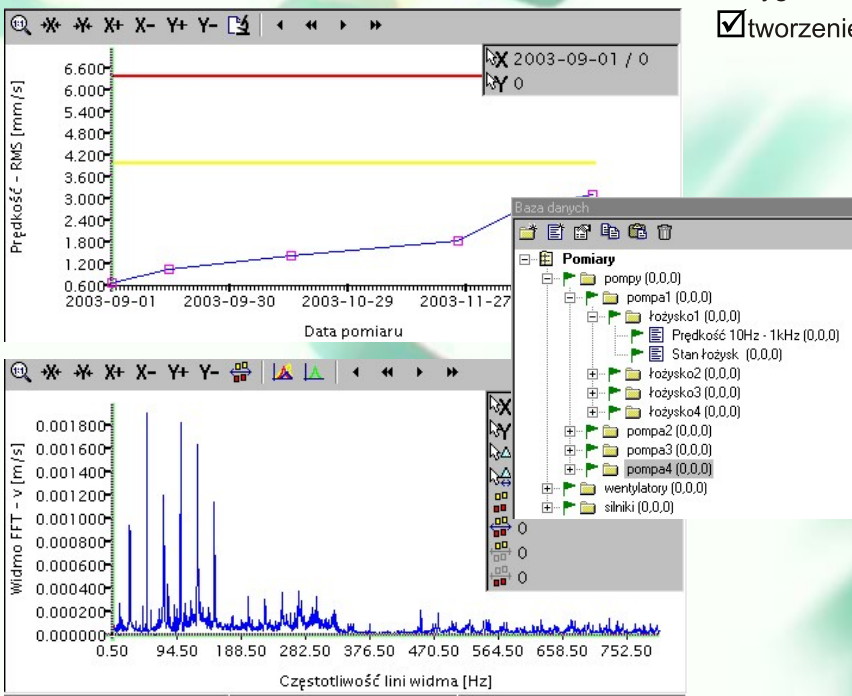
☑tworzenie

X+ X- Y+ Y-

X 2003-09-01 / 0
Y 0

Prędkość - RMS [mm/s]

6.600
6.000
5.400
4.800
4.200
3.600
3.000
2.400
1.800
1.200
0.600

2003-09-01 2003-09-30 2003-10-29 2003-11-27

Data pomiaru

Baza danych

Pomiary
pompy (0,0,0)
pompa1 (0,0,0)
łożysko1 (0,0,0)
Prędkość 10Hz - 1kHz (0,0,0)
Stan łożysk (0,0,0)
łożysko2 (0,0,0)
łożysko3 (0,0,0)
łożysko4 (0,0,0)
pompa2 (0,0,0)
pompa3 (0,0,0)
pompa4 (0,0,0)
wentylatory (0,0,0)
silniki (0,0,0)

X+ X- Y+ Y-

Widmo FFT - v [m/s]

0.001800
0.001600
0.001400
0.001200
0.001000
0.000800
0.000600
0.000400
0.000200
0.000000

0.50 94.50 188.50 282.50 376.50 470.50 564.50 658.50 752.50

Częstotliwość lini widma [Hz]

0
0
0